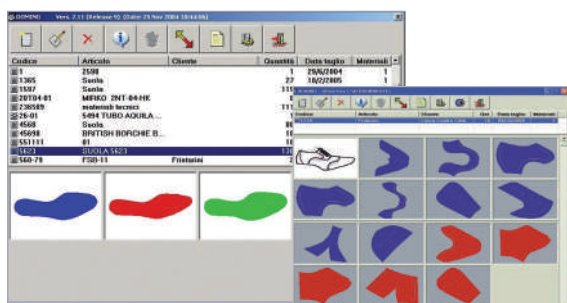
DOMENO Vers. 2.11 (Release 10) (Date 29 Nov 2004 10:44:06)

| Codice | Articolo | Cliente | Quantità | Data taglio | Materiali |
|---|---|---|---|---|---|
| 1 | 2598 | | 1 | 29/6/2004 | 1 |
| 1365 | Suola | | 22 | 18/2/2005 | 1 |
| 1507 | Suola | | 111 | | |
| 20T04-01 | MIFKO. 2NT-04-HK | | 1 | | |
| 236589 | materiali tecnici | | 111 | | |
| 26-01 | 5494 TUBO AQUILA... | | 1 | | |
| 4560 | Suola | | 10 | | |
| 45698 | BRITISH BORCHIE B... | | 1 | | |
| 551111 | 01 | | 10 | | |
| 5623 | SUOLA 5623 | | 10 | | |
| 560-79 | FS8-11 | Fristerini | 1 | | |

| Codice | Articolo | Cliente | Qua | Data taglio | Materiali |
|---|---|---|---|---|---|